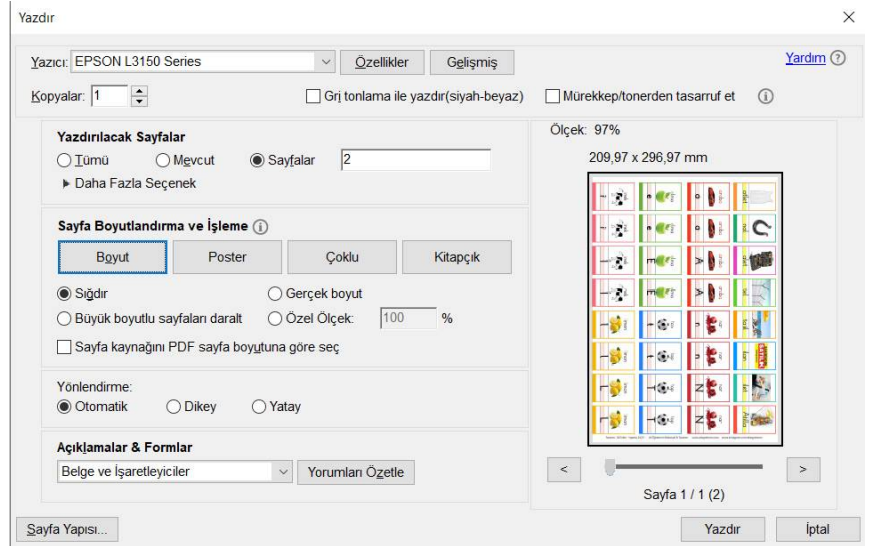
Yazdır

Yazıcı: EPSON L3150 Series
Özellikler
Gelişmiş
Yardım

Kopyalar: 1
Gri tonlama ile yazdır(siyah-beyaz)
Mürekkep/tonerden tasarruf et

Yazdırılacak Sayfalar
Tümü
Mevcut
Sayfalar 2
Daha Fazla Seçenek

Sayfa Boyutlandırma ve İşleme
Boyut
Poster
Çoklu
Kitapçık
Sığdır
Gerçek boyut
Büyük boyutlu sayfaları daralt
Özel Ölçek: 100 %
Sayfa kaynağını PDF sayfa boyutuna göre seç

Yönlendirme:
Otomatik
Dikey
Yatay

Açıklamalar & Formlar
Belge ve İşaretleyiciler
Yorumları Özetle

Ölçek: 97%
209,97 x 296,97 mm

<
>
Sayfa 1 / 1 (2)

Sayfa Yapısı...
Yazdır
İptal